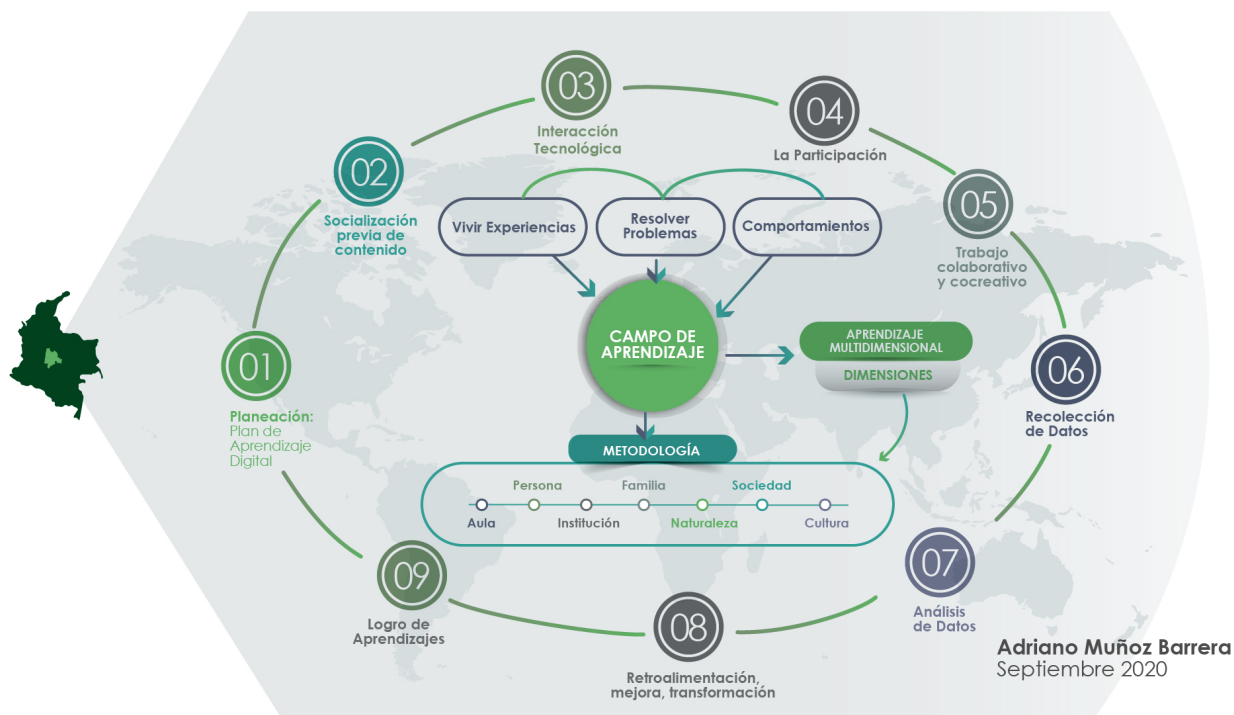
03
Interacción Tecnológica

04
La Participación

02
Socialización previa de contenido

05
Trabajo colaborativo y cocreativo

Vivir Experiencias

Resolver Problemas

Comportamientos

CAMPO DE APRENDIZAJE

APRENDIZAJE MULTIDIMENSIONAL

DIMENSIONES

01
Planeación:
Plan de Aprendizaje Digital

06
Recolección de Datos

METODOLOGÍA

Persona
Familia
Sociedad
Aula
Institución
Naturaleza
Cultura

09
Logro de Aprendizajes

07
Análisis de Datos

08
Retroalimentación, mejora, transformación

Adriano Muñoz Barrera
Septiembre 2020